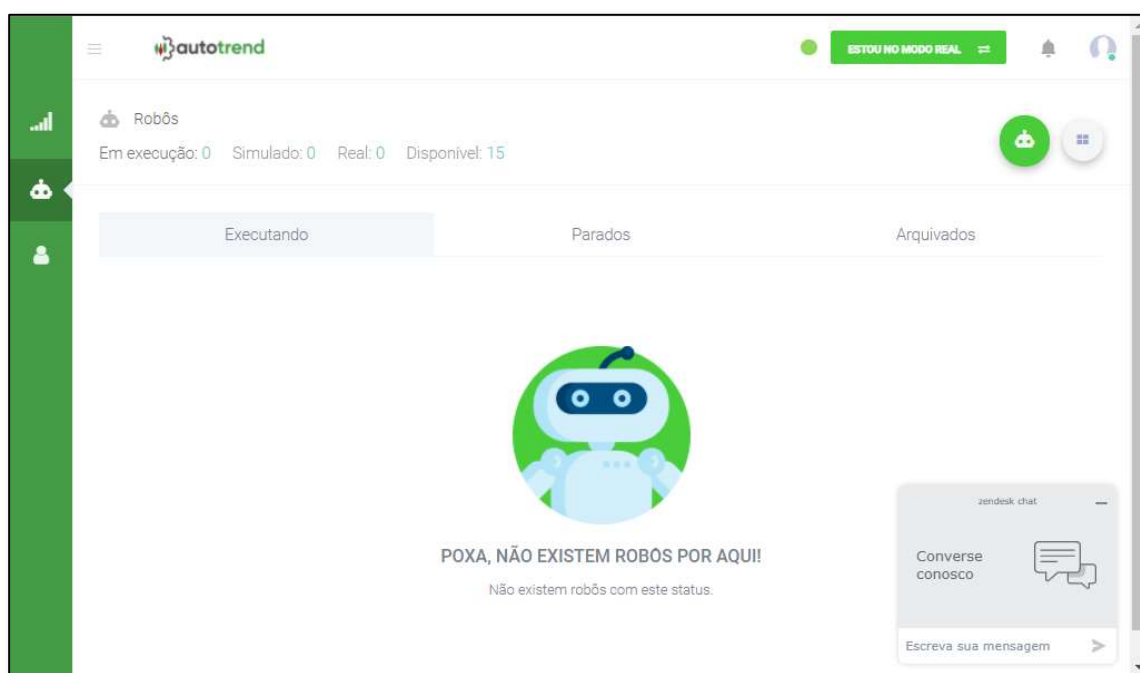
autotrend

ESTOU NO MODO REAL

Robôs

Em execução: 0 Simulado: 0 Real: 0 Disponível: 15

Executando

Parados

Arquivados

POXA, NÃO EXISTEM ROBOS POR AQUI!

Não existem robôs com este status.

zendesk chat

Converse conosco

Escreva sua mensagem